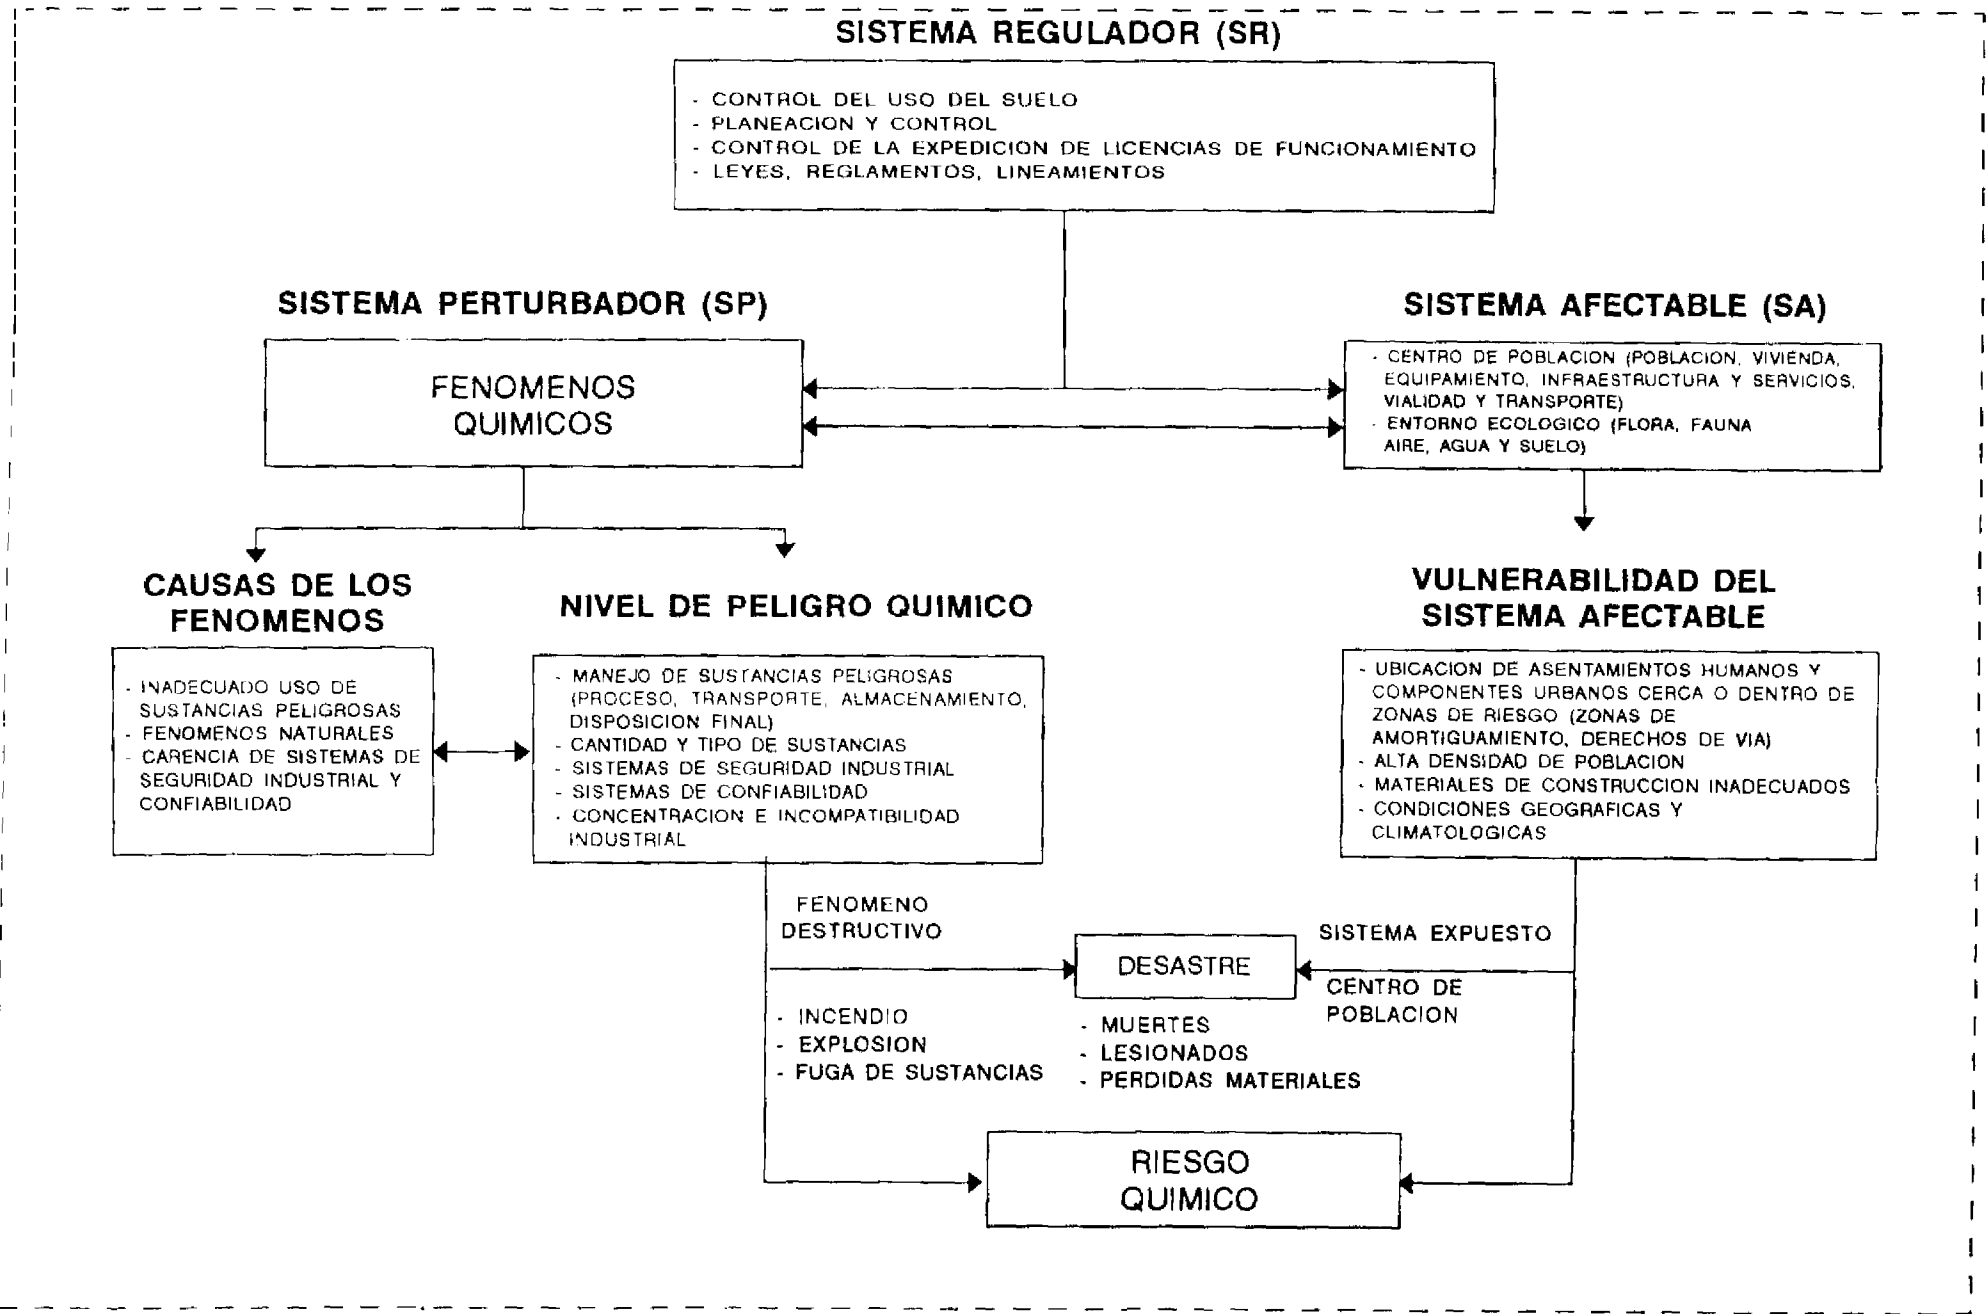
SISTEMA REGULADOR (SR)

- CONTROL DEL USO DEL SUELO
- PLANEACION Y CONTROL
- CONTROL DE LA EXPEDICION DE LICENCIAS DE FUNCIONAMIENTO
- LEYES, REGLAMENTOS, LINEAMIENTOS

SISTEMA PERTURBADOR (SP)

FENOMENOS QUIMICOS

SISTEMA AFECTABLE (SA)

- CENTRO DE POBLACION (POBLACION, VIVIENDA, EQUIPAMIENTO, INFRAESTRUCTURA Y SERVICIOS, VIALIDAD Y TRANSPORTE)
- ENTORNO ECOLOGICO (FLORA, FAUNA AIRE, AGUA Y SUELO)

CAUSAS DE LOS FENOMENOS

- INADECUADO USO DE SUSTANCIAS PELIGROSAS
- FENOMENOS NATURALES
- CARENCIA DE SISTEMAS DE SEGURIDAD INDUSTRIAL Y CONFIABILIDAD

NIVEL DE PELIGRO QUIMICO

- MANEJO DE SUSTANCIAS PELIGROSAS (PROCESO, TRANSPORTE, ALMACENAMIENTO, DISPOSICION FINAL)
- CANTIDAD Y TIPO DE SUSTANCIAS
- SISTEMAS DE SEGURIDAD INDUSTRIAL
- SISTEMAS DE CONFIABILIDAD
- CONCENTRACION E INCOMPATIBILIDAD INDUSTRIAL

VULNERABILIDAD DEL SISTEMA AFECTABLE

- UBICACION DE ASENTAMIENTOS HUMANOS Y COMPONENTES URBANOS CERCA O DENTRO DE ZONAS DE RIESGO (ZONAS DE AMORTIGUAMIENTO, DERECHOS DE VIA)
- ALTA DENSIDAD DE POBLACION
- MATERIALES DE CONSTRUCCION INADECUADOS
- CONDICIONES GEOGRAFICAS Y CLIMATOLOGICAS

FENOMENO DESTRUCTIVO

DESASTRE

SISTEMA EXPUESTO

CENTRO DE POBLACION

- INCENDIO
- EXPLOSION
- FUGA DE SUSTANCIAS

- MUERTES
- LESIONADOS
- PERDIDAS MATERIALES

RIESGO QUIMICO